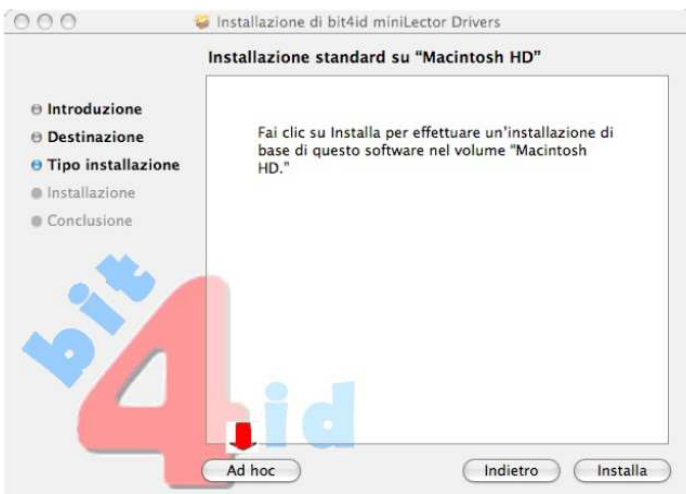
Installazione di bit4id miniLector Drivers

Installazione standard su "Macintosh HD"

Introduzione
Destinazione
Tipo installazione
Installazione
Conclusione

Fai clic su Installa per effettuare un'installazione di base di questo software nel volume "Macintosh HD."

bit4id

Ad hoc

Indietro

Installa